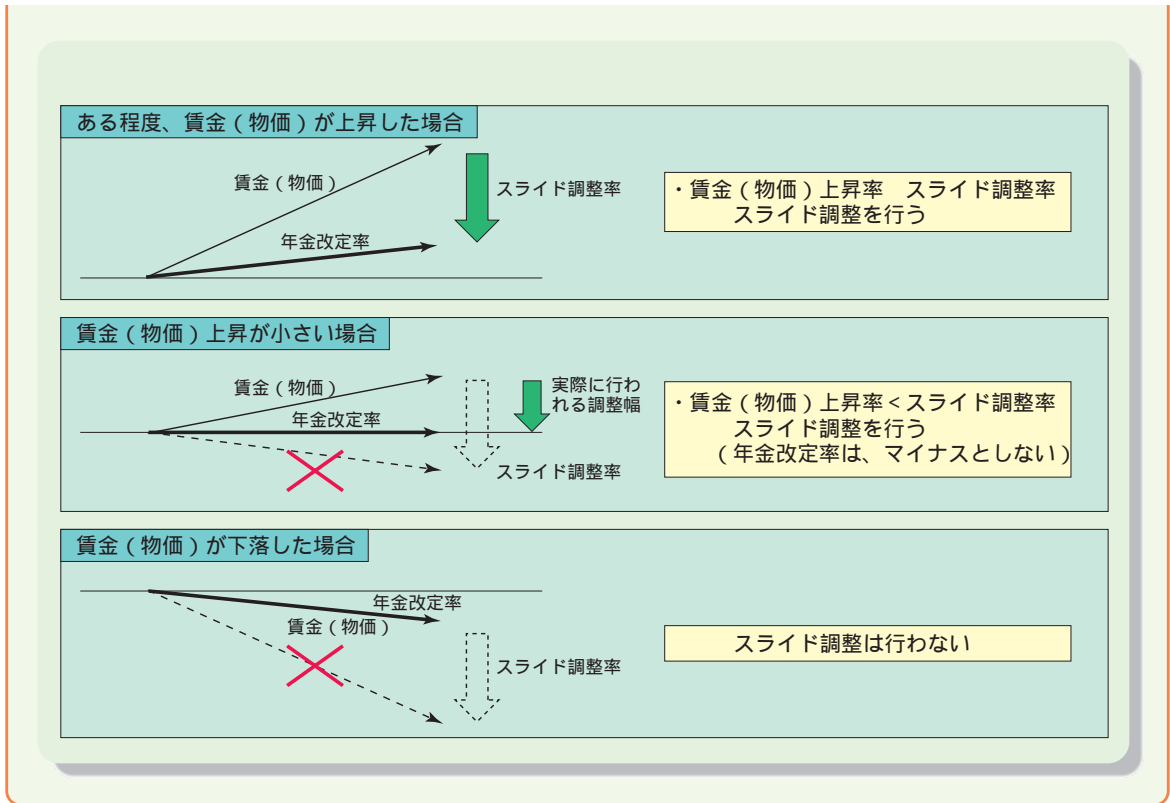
ある程度、賃金（物価）が上昇した場合

賃金（物価）

スライド調整率

年金改定率

・賃金（物価）上昇率　スライド調整率
スライド調整を行う

賃金（物価）上昇が小さい場合

賃金（物価）

実際に行われる調整幅

年金改定率

スライド調整率

・賃金（物価）上昇率＜スライド調整率
スライド調整を行う
（年金改定率は、マイナスとしない）

賃金（物価）が下落した場合

年金改定率

賃金（物価）

スライド調整率

スライド調整は行わない